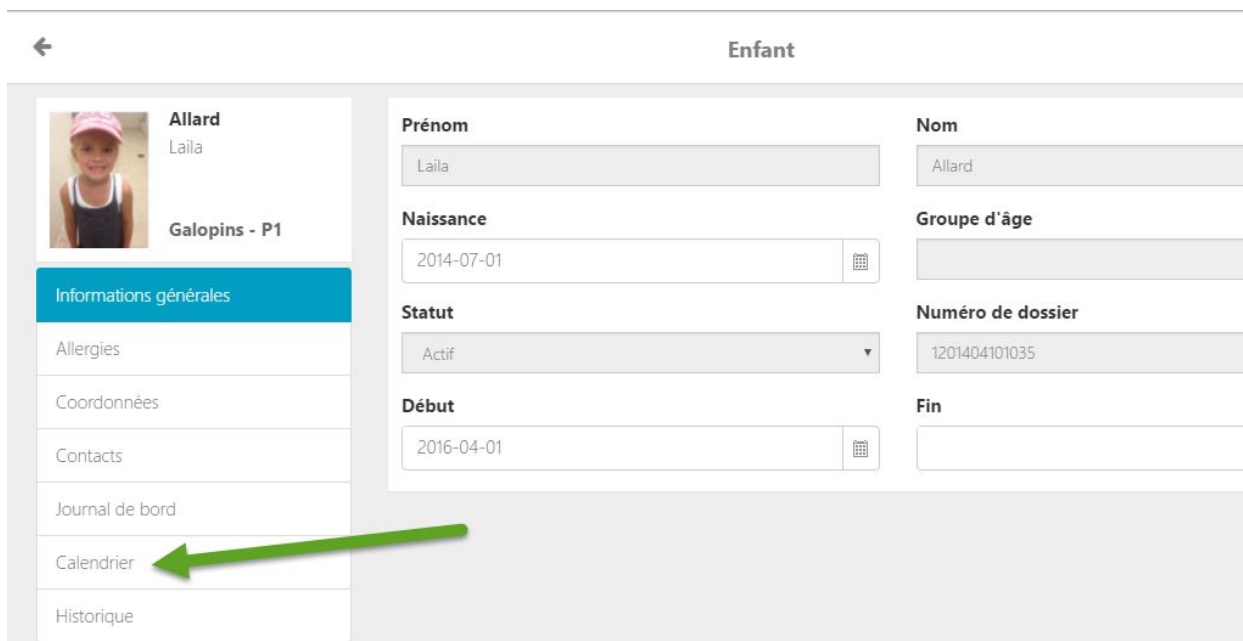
Enfant

Allard
Laila

Galopins - P1

Informations générales
Allergies
Coordonnées
Contacts
Journal de bord
Calendrier
Historique

Prénom
Laila

Nom
Allard

Naissance
2014-07-01

Groupe d'âge

Statut
Actif

Numéro de dossier
1201404101035

Début
2016-04-01

Fin